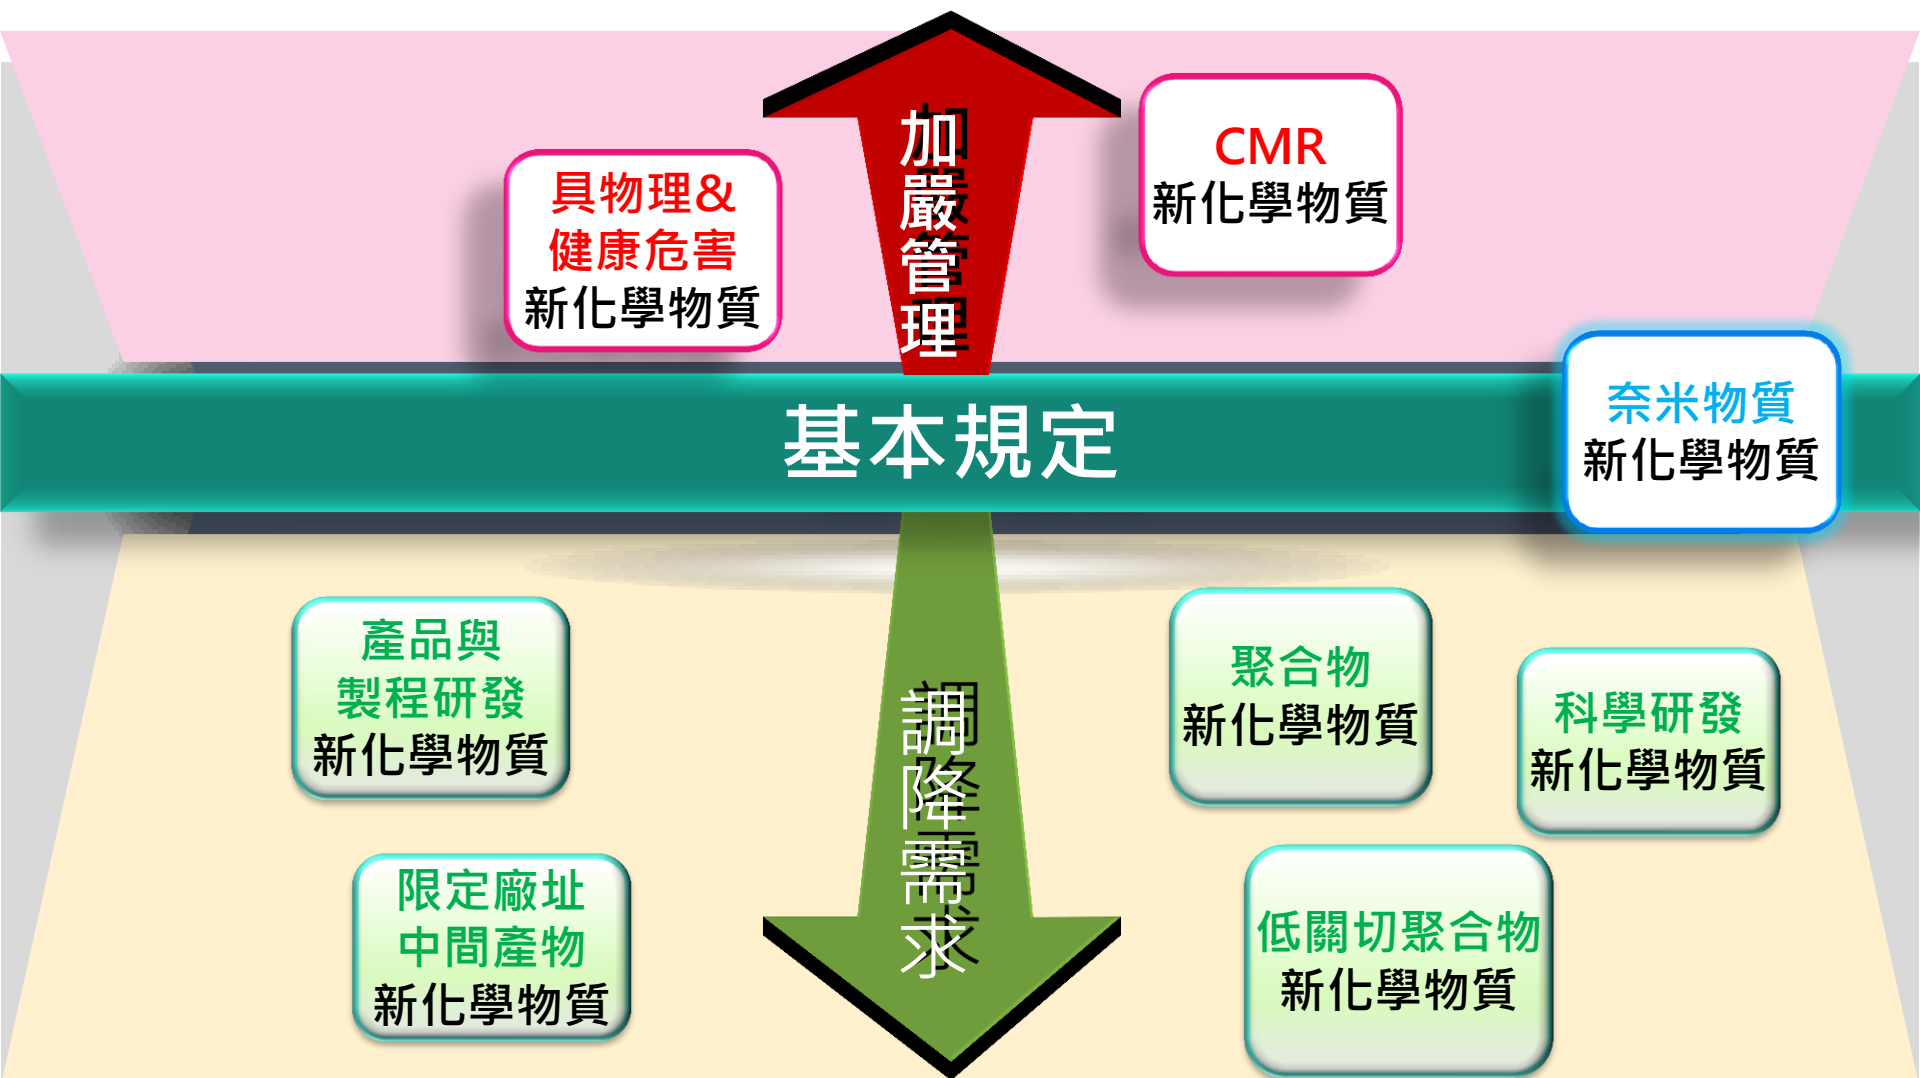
具物理&
健康危害
新化學物質

加嚴管理

CMR
新化學物質

基本規定

奈米物質
新化學物質

產品與
製程研發
新化學物質

調降需求

聚合物
新化學物質

科學研發
新化學物質

限定廠址
中間產物
新化學物質

低關切聚合物
新化學物質